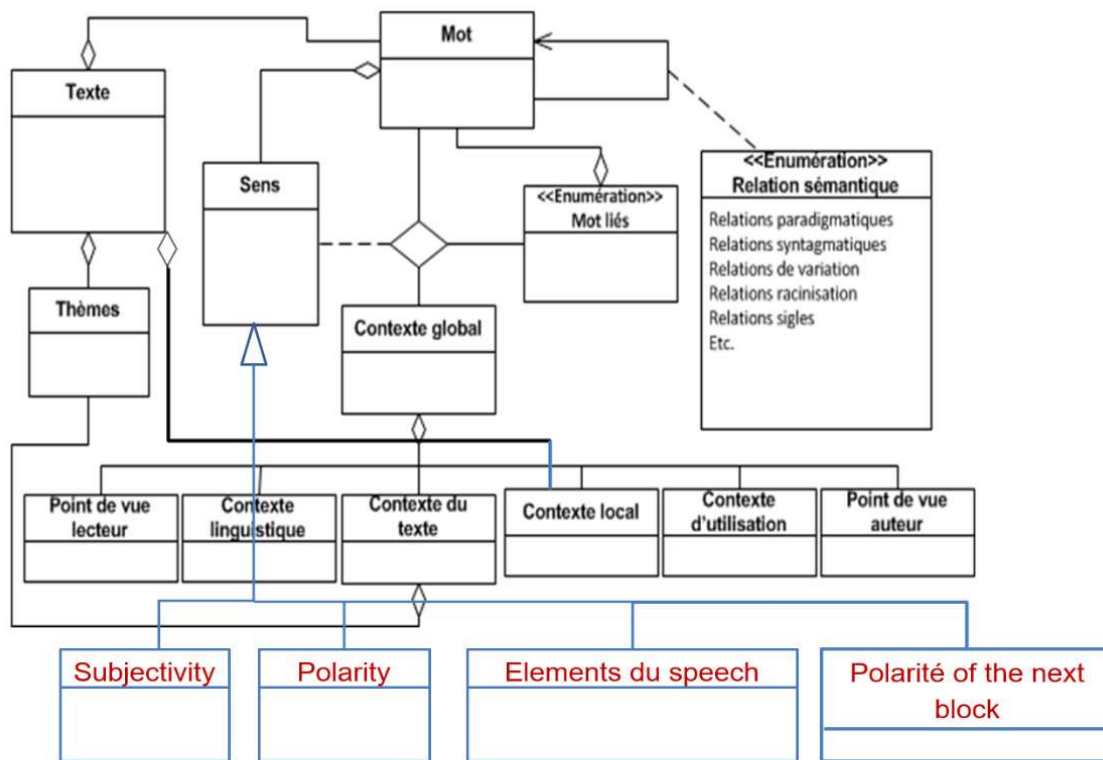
Mot

Texte

Sens

<<Enumération>>
Mot liés

<<Enumération>>
Relation sémantique

Relations paradigmatiques
Relations syntagmatiques
Relations de variation
Relations racinisation
Relations sigles
Etc.

Thèmes

Contexte global

Point de vue lecteur

Contexte linguistique

Contexte du texte

Contexte local

Contexte d'utilisation

Point de vue auteur

Subjectivity

Polarity

Elements du speech

Polarité of the next block